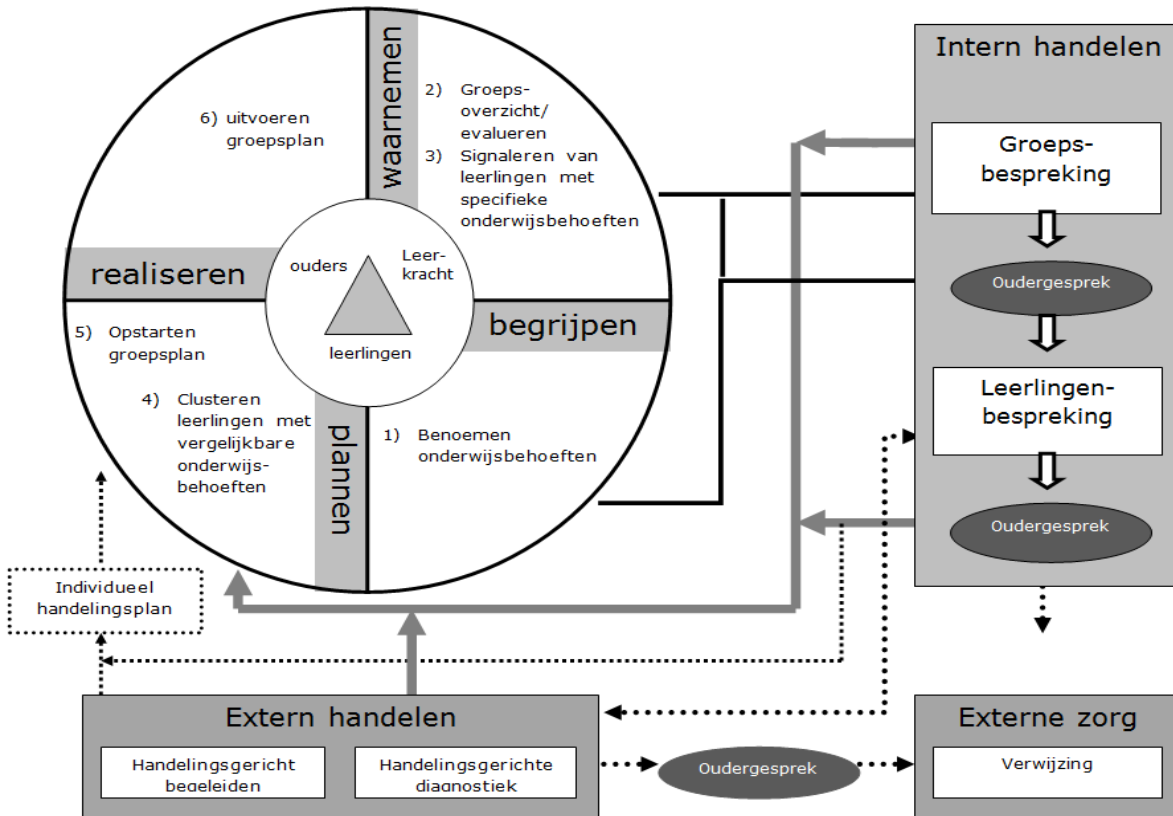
waarnemen

6) uitvoeren groepsplan

2) Groepsoverzicht/ evalueren

3) Signaleren van leerlingen met specifieke onderwijsbehoeften

realiseren

ouders

Leerkracht

leerlingen

begrijpen

5) Opstarten groepsplan

4) Clusteren leerlingen met vergelijkbare onderwijsbehoeften

plannen

1) Benoemen onderwijsbehoeften

Intern handelen

Groepsbespreking

Oudergesprek

Leerlingenbespreking

Oudergesprek

Individueel handelingsplan

Extern handelen

Handelingsgericht begeleiden

Handelingsgerichte diagnostiek

Oudergesprek

Externe zorg

Verwijzing